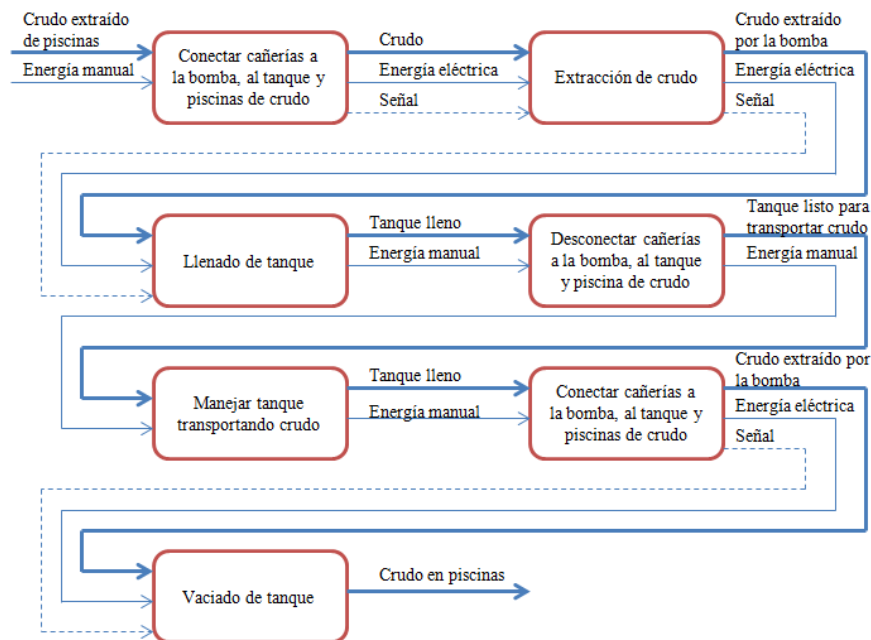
Crudo extraído de piscinas

Energía manual

Conectar cañerías a la bomba, al tanque y piscinas de crudo

Crudo

Energía eléctrica

Señal

Extracción de crudo

Crudo extraído por la bomba

Energía eléctrica

Señal

Llenado de tanque

Tanque lleno

Energía manual

Desconectar cañerías a la bomba, al tanque y piscina de crudo

Tanque listo para transportar crudo

Energía manual

Manejar tanque transportando crudo

Tanque lleno

Energía manual

Conectar cañerías a la bomba, al tanque y piscinas de crudo

Crudo extraído por la bomba

Energía eléctrica

Señal

Vaciado de tanque

Crudo en piscinas